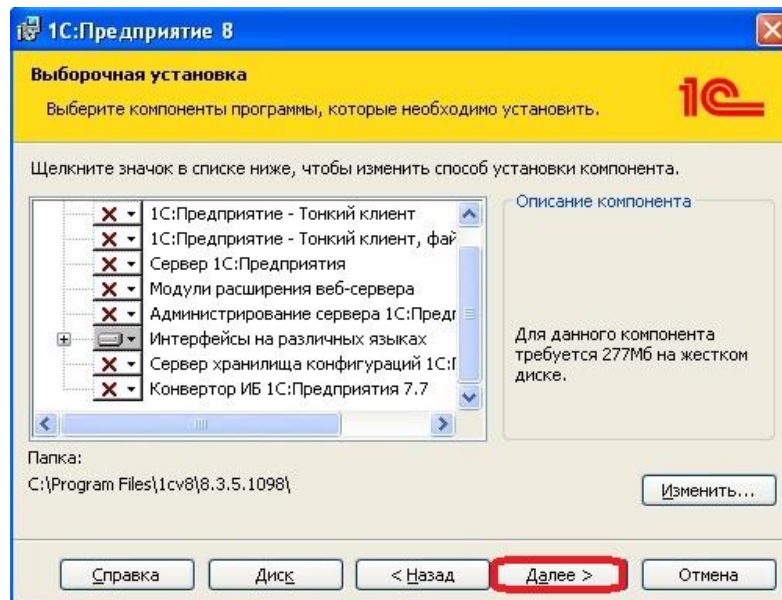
1С:Предприятие 8

Выборочная установка

Выберите компоненты программы, которые необходимо установить.

1С

Щелкните значок в списке ниже, чтобы изменить способ установки компонента.

1С:Предприятие - Тонкий клиент
1С:Предприятие - Тонкий клиент, фай
Сервер 1С:Предприятия
Модули расширения веб-сервера
Администрирование сервера 1С:Предп
Интерфейсы на различных языках
Сервер хранилища конфигураций 1С:
Конвертор ИБ 1С:Предприятия 7.7

Описание компонента

Для данного компонента требуется 277Мб на жестком диске.

Папка:
C:\Program Files\1cv8\8.3.5.1098\

Изменить...

Справка Диск < Назад Далее > Отмена